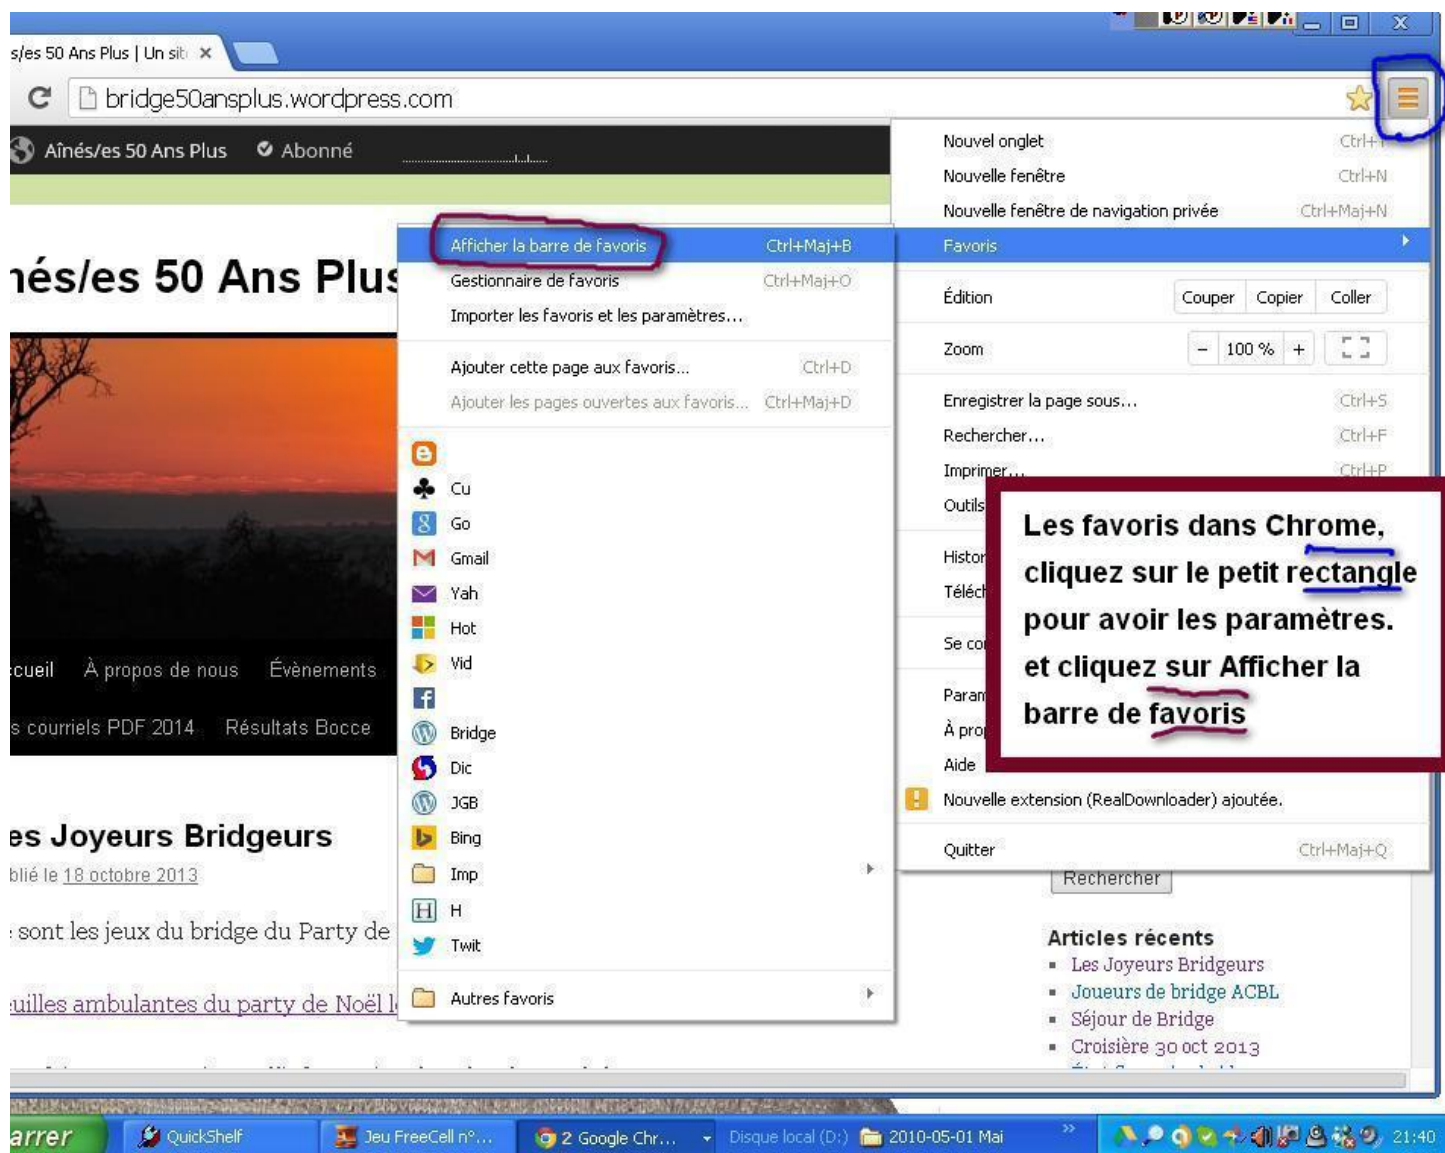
s/es 50 Ans Plus | Un sit ×

bridge50ansplus.wordpress.com

Aînés/es 50 Ans Plus   Abonné

nés/es 50 Ans Plus

cueil   À propos de nous   Évènements

s courriels PDF 2014   Résultats Bocce

es Joyeurs Bridgeurs

blié le 18 octobre 2013

sont les jeux du bridge du Party de

uilles ambulantes du party de Noël l

Afficher la barre de favoris   Ctrl+Maj+B
Gestionnaire de favoris   Ctrl+Maj+O
Importer les favoris et les paramètres…
Ajouter cette page aux favoris…   Ctrl+D
Ajouter les pages ouvertes aux favoris…   Ctrl+Maj+D
Cu
Go
Gmail
Yah
Hot
Vid
Bridge
Dic
JGB
Bing
Imp
H
Twit
Autres favoris

Nouvel onglet   Ctrl+T
Nouvelle fenêtre   Ctrl+N
Nouvelle fenêtre de navigation privée   Ctrl+Maj+N
Favoris
Édition   Couper   Copier   Coller
Zoom   −   100 %   +
Enregistrer la page sous…   Ctrl+S
Rechercher…   Ctrl+F
Imprimer…   Ctrl+P
Outils
Histo
Téléc
Se co
Param
À pro
Aide
Nouvelle extension (RealDownloader) ajoutée.
Quitter   Ctrl+Maj+Q

Les favoris dans Chrome, cliquez sur le petit rectangle pour avoir les paramètres. et cliquez sur Afficher la barre de favoris

Rechercher

Articles récents
Les Joyeurs Bridgeurs
Joueurs de bridge ACBL
Séjour de Bridge
Croisière 30 oct 2013

arrer   QuickShelf   Jeu FreeCell n°…   2 Google Chr…   Disque local (D:)   2010-05-01 Mai   21:40